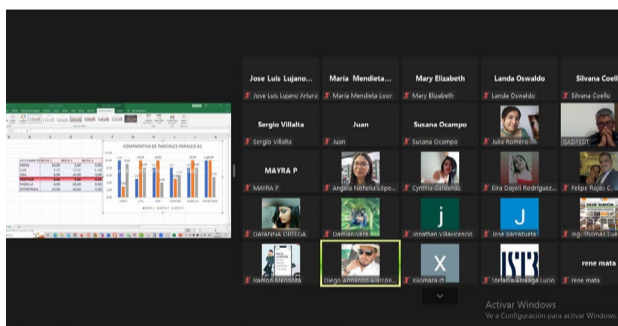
Jose Luis Lujano...
Jose Luis Lujano Arturo
María Mendieta...
María Mendieta Loor
Mary Elizabeth
Mary Elizabeth
Landa Oswaldo
Landa Oswaldo
Silvana Coello
Silvana Coello

Sergio Villalta
Sergio Villalta
Juan
Juan
Susana Ocampo
Susana Ocampo
Julia Romero
GADPEDT

MAYRA P
MAYRA P
Angela Nohelia López...
Cynthia Cardenas
Eira Dayeli Rodríguez...
Felipe Rojas C...

DAYANNA ORTEGA
Damian Vera
j
Jonathan Villavicencio
J
Jose Barragan...
ing. Thomas Luz...

Ramon Mendoza
Diego Armando Alarcón...
X
Xiomara ...
Stefania Amaga Lucio
rene mata
rene mata

COMPARATIVA DE PARCIALES PARALELO A1

Activar Windows
Ve a Configuración para activar Windows.